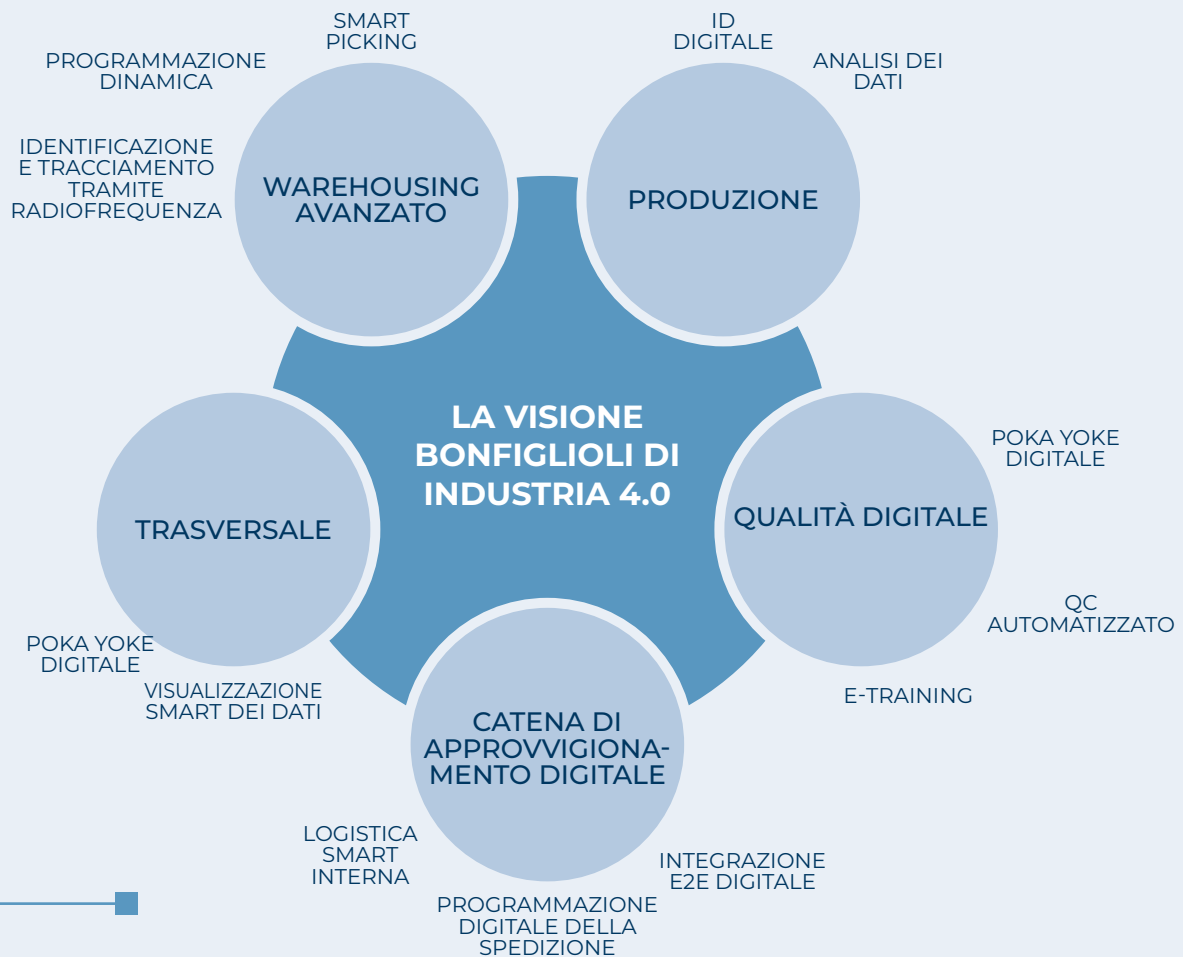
SMART PICKING

PROGRAMMAZIONE DINAMICA

IDENTIFICAZIONE E TRACCIAMENTO TRAMITE RADIOFREQUENZA

WAREHOUSING AVANZATO

ID DIGITALE

ANALISI DEI DATI

PRODUZIONE

LA VISIONE BONFIGLIOLI DI INDUSTRIA 4.0

POKA YOKE DIGITALE

QUALITÀ DIGITALE

QC AUTOMATIZZATO

E-TRAINING

TRASVERSALE

POKA YOKE DIGITALE

VISUALIZZAZIONE SMART DEI DATI

CATENA DI APPROVVIGIONAMENTO DIGITALE

LOGISTICA SMART INTERNA

INTEGRAZIONE E2E DIGITALE

PROGRAMMAZIONE DIGITALE DELLA SPEDIZIONE